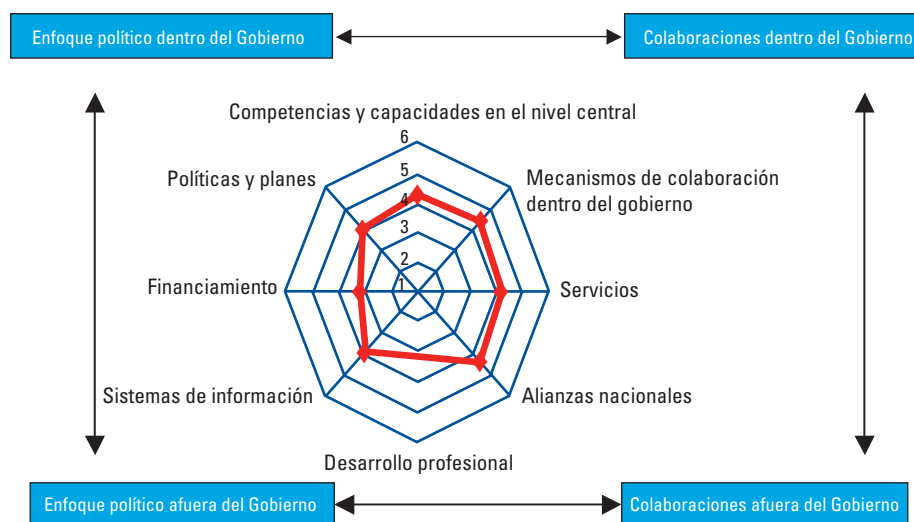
Enfoque político dentro del Gobierno

Colaboraciones dentro del Gobierno

Competencias y capacidades en el nivel central

6
5
4
3
2
1

Mecanismos de colaboración dentro del gobierno

Servicios

Alianzas nacionales

Desarrollo profesional

Sistemas de información

Financiamiento

Políticas y planes

Enfoque político afuera del Gobierno

Colaboraciones afuera del Gobierno